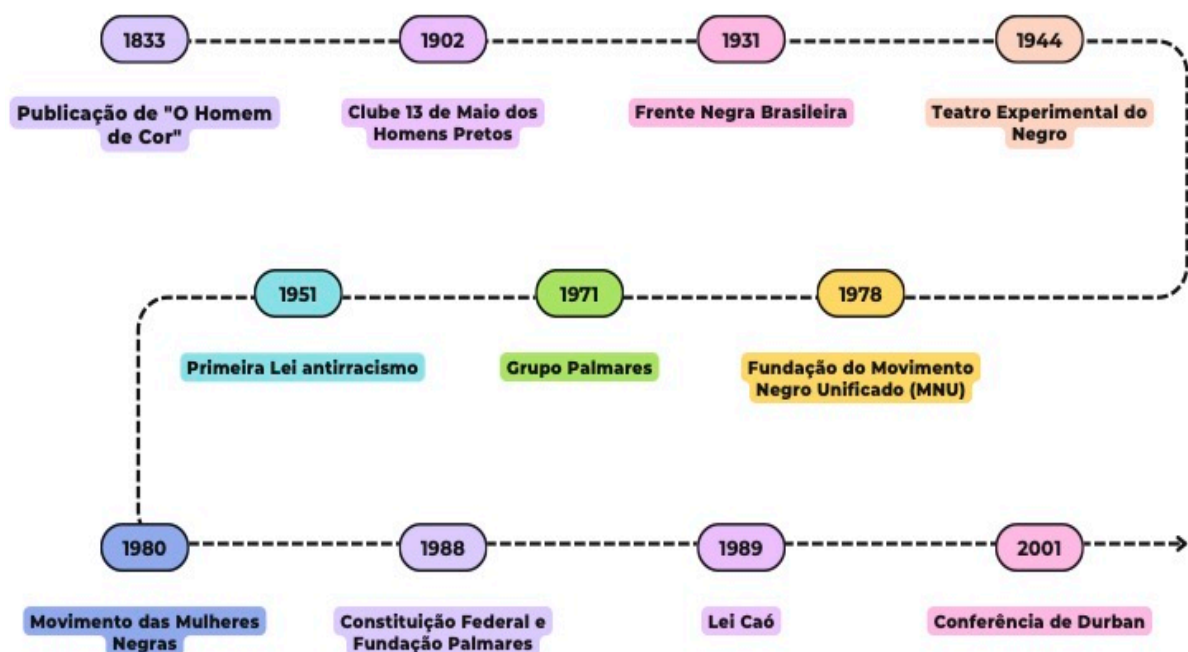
1833

Publicação de "O Homem de Cor"

1902

Clube 13 de Maio dos Homens Pretos

1931

Frente Negra Brasileira

1944

Teatro Experimental do Negro

1978

Fundação do Movimento Negro Unificado (MNU)

1971

Grupo Palmares

1951

Primeira Lei antirracismo

1980

Movimento das Mulheres Negras

1988

Constituição Federal e Fundação Palmares

1989

Lei Caó

2001

Conferência de Durban